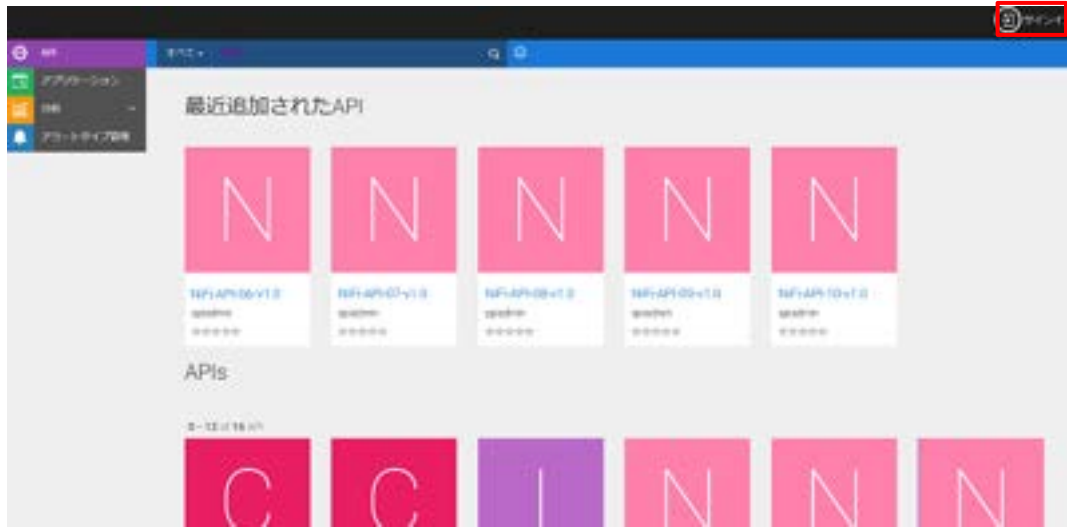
サインイ

API

アプリケーション

統計

アラートタイプ管理

すべて

最近追加されたAPI

N

NiFi-API-06-v1.0

apiadmin

N

NiFi-API-07-v1.0

apiadmin

N

NiFi-API-08-v1.0

apiadmin

N

NiFi-API-09-v1.0

apiadmin

N

NiFi-API-10-v1.0

apiadmin

APIs

0 - 12 of 16 API

C

C

I

N

N

N